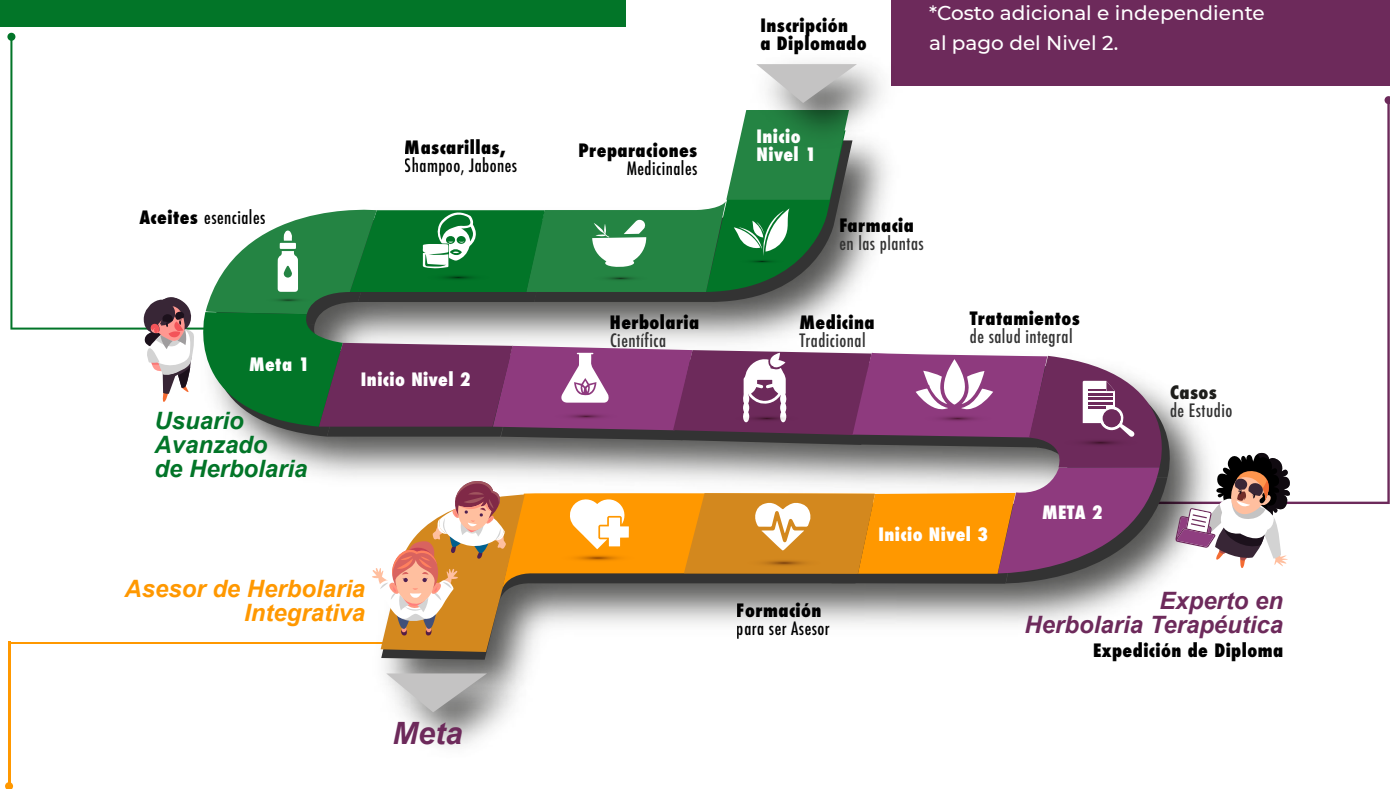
*Costo adicional e independiente al pago del Nivel 2.

Inscripción a Diplomado

Inicio Nivel 1

Farmacia en las plantas

Preparaciones Medicinales

Mascarillas, Shampoo, Jabones

Aceites esenciales

Meta 1

Usuario Avanzado de Herbolaria

Inicio Nivel 2

Herbolaria Científica

Medicina Tradicional

Tratamientos de salud integral

Casos de Estudio

META 2

Experto en Herbolaria Terapéutica
Expedición de Diploma

Inicio Nivel 3

Formación para ser Asesor

Asesor de Herbolaria Integrativa

Meta